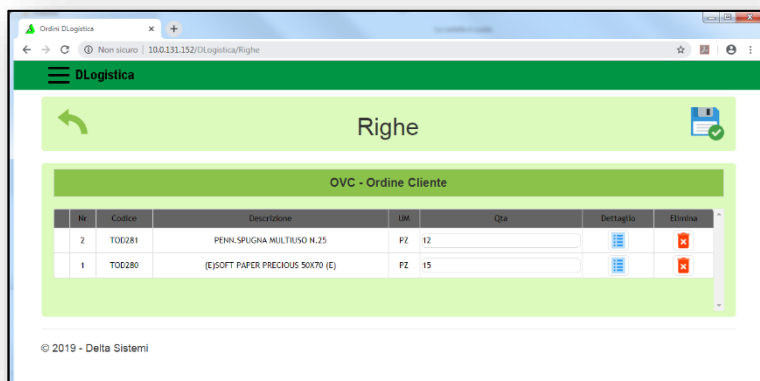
Ordini DLogistica

Non sicuro | 10.0.131.152/DLogistica/Righe

DLogistica

Righe

OVC - Ordine Cliente

| | Nr | Codice | Descrizione | UM | Qta | Dettaglio | Elimina |
|---|---|---|---|---|---|---|---|
| | 2 | TOD281 | PENN.SPUGNA MULTIUSO N.25 | PZ | 12 | | |
| | 1 | TOD280 | (E)SOFT PAPER PRECIOUS 50X70 (E) | PZ | 15 | | |

© 2019 - Delta Sistemi